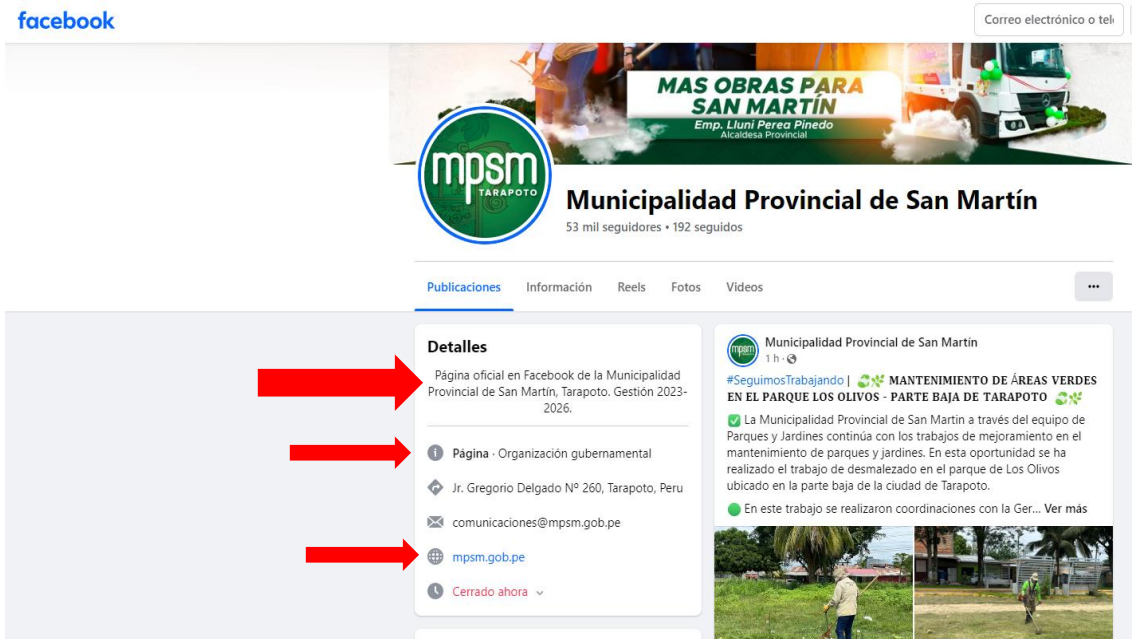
facebook

Correo electrónico o telé

MAS OBRAS PARA SAN MARTÍN
Emp. Lluni Perea Pinedo
Alcaldesa Provincial

mpsm
TARAPOTO

Municipalidad Provincial de San Martín
53 mil seguidores • 192 seguidos

Publicaciones Información Reels Fotos Videos ···

Detalles

Página oficial en Facebook de la Municipalidad Provincial de San Martín, Tarapoto. Gestión 2023-2026.

Página · Organización gubernamental

Jr. Gregorio Delgado Nº 260, Tarapoto, Peru

comunicaciones@mpsm.gob.pe

mpsm.gob.pe

Cerrado ahora

Municipalidad Provincial de San Martín
1 h ·

#SeguimosTrabajando | MANTENIMIENTO DE ÁREAS VERDES EN EL PARQUE LOS OLIVOS - PARTE BAJA DE TARAPOTO

La Municipalidad Provincial de San Martin a través del equipo de Parques y Jardines continúa con los trabajos de mejoramiento en el mantenimiento de parques y jardines. En esta oportunidad se ha realizado el trabajo de desmalezado en el parque de Los Olivos ubicado en la parte baja de la ciudad de Tarapoto.

En este trabajo se realizaron coordinaciones con la Ger... Ver más